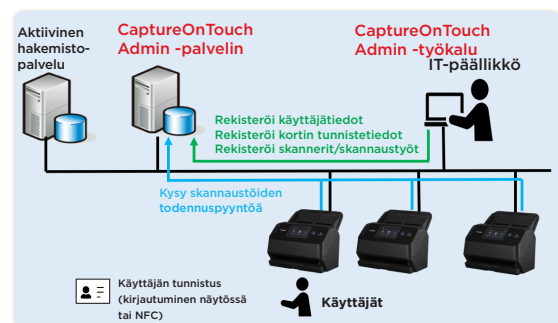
Aktiivinen hakemistopalvelu

CaptureOnTouch Admin -palvelin

CaptureOnTouch Admin -työkalu

IT-päällikkö

Rekisteröi käyttäjätiedot
Rekisteröi kortin tunnistetiedot
Rekisteröi skannerit/skannaustyöt

Kysy skannaustöiden todennuspyyntöä

Käyttäjän tunnistus (kirjautuminen näytössä tai NFC)

Käyttäjät